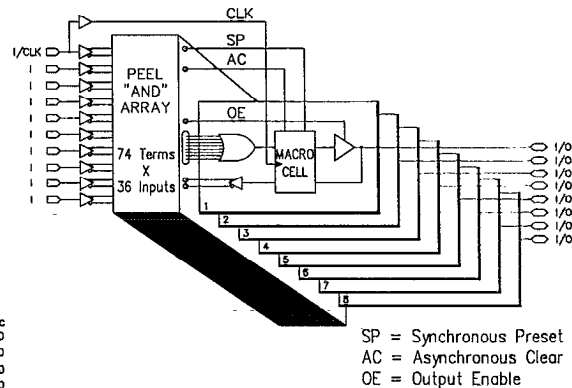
CLK

I/CLK

I

I

I

I

I

I

I

I

I

PEEL "AND" ARRAY

74 Terms X 36 Inputs

SP

AC

OE

MACRO CELL

1

2

3

4

5

6

7

8

I/O

I/O

I/O

I/O

I/O

I/O

I/O

I/O

SP = Synchronous Preset
AC = Asynchronous Clear
OE = Output Enable